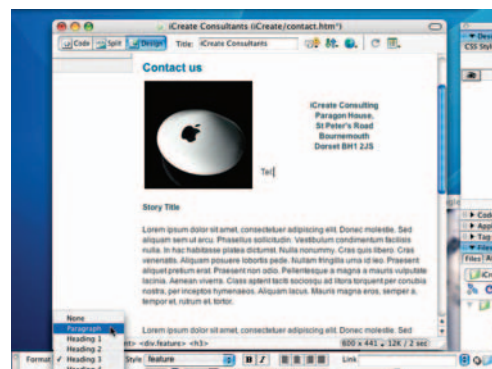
iCreate Consultants (iCreate/contact.htm*)

Code Split Design Title: iCreate Consultants

Contact us

iCreate Consulting
Paragon House,
St Peter's Road
Bournemouth
Dorset BH1 2JS

Tel

Story Title

Lorem ipsum dolor sit amet, consectetuer adipiscing elit. Donec molestie. Sed aliquam sem ut arcu. Phasellus sollicitudin. Vestibulum condimentum facilisis nulla. In hac habitasse platea dictumst. Nulla nonummy. Cras quis libero. Cras venenatis. Aliquam posuere lobortis pede. Nullam fringilla urna id leo. Praesent aliquet pretium erat. Praesent non odio. Pellentesque a magna a mauris vulputate lacinia. Aenean viverra. Class aptent taciti sociosqu ad litora torquent per conubia nostra, per inceptos hymenaeos. Aliquam lacus. Mauris magna eros, semper a, tempor et, rutrum et, tortor.

Lorem ipsum dolor sit amet, consectetuer adipiscing elit. Donec molestie. Sed

<div.feature> <h3>

800 x 441 . 12K / 2 sec

None
Paragraph
Heading 1
Heading 2
✓ Heading 3
Heading 4

Format Style feature B I Link

CSS Styl
Files
iCre
Cod
App
Tag